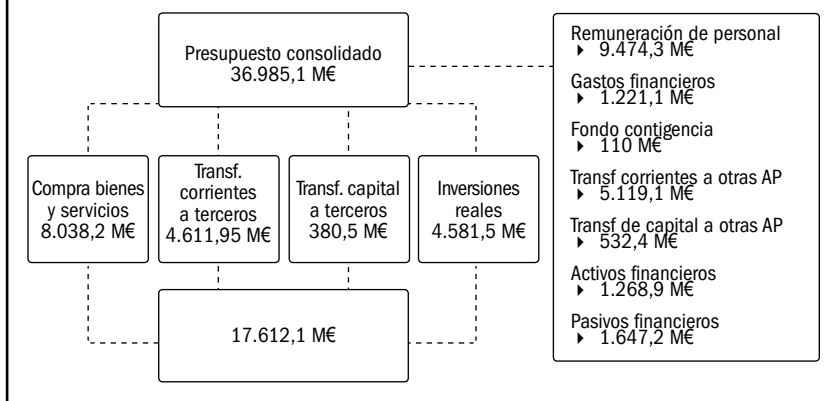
Presupuesto consolidado
36.985,1 M€

Compra bienes y servicios
8.038,2 M€

Transf. corrientes a terceros
4.611,95 M€

Transf. capital a terceros
380,5 M€

Inversiones reales
4.581,5 M€

17.612,1 M€

Remuneración de personal
▸ 9.474,3 M€

Gastos financieros
▸ 1.221,1 M€

Fondo contigencia
▸ 110 M€

Transf corrientes a otras AP
▸ 5.119,1 M€

Transf de capital a otras AP
▸ 532,4 M€

Activos financieros
▸ 1.268,9 M€

Pasivos financieros
▸ 1.647,2 M€